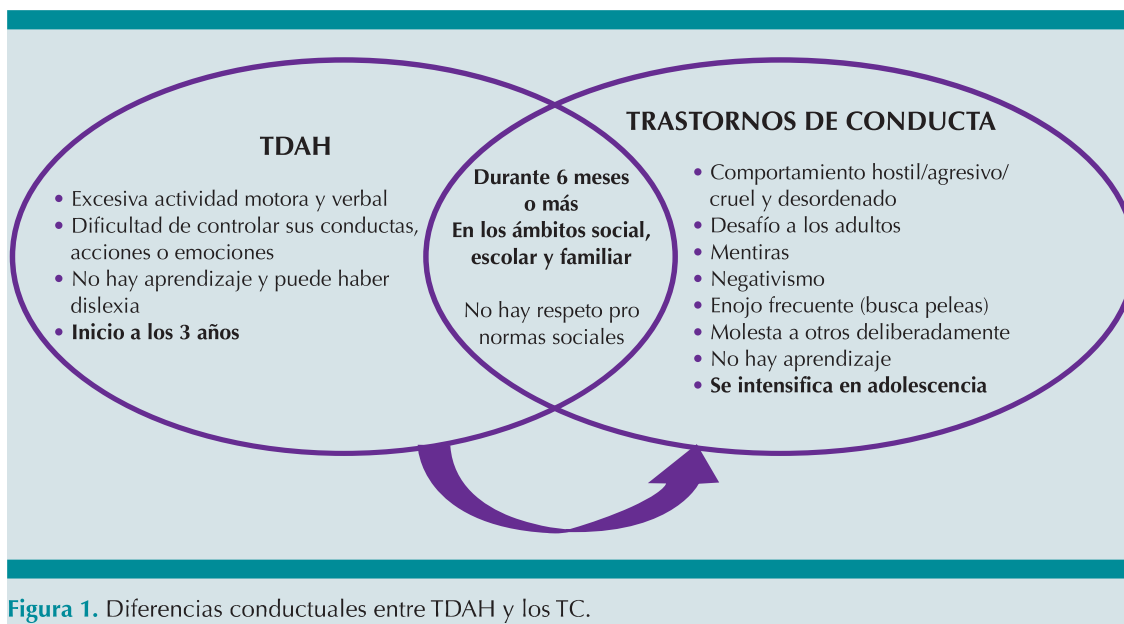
TDAH

• Excesiva actividad motora y verbal
• Dificultad de controlar sus conductas, acciones o emociones
• No hay aprendizaje y puede haber dislexia
• **Inicio a los 3 años**

**Durante 6 meses o más**
**En los ámbitos social, escolar y familiar**

No hay respeto pro normas sociales

TRASTORNOS DE CONDUCTA

• Comportamiento hostil/agresivo/ cruel y desordenado
• Desafío a los adultos
• Mentiras
• Negativismo
• Enojo frecuente (busca peleas)
• Molesta a otros deliberadamente
• No hay aprendizaje
• **Se intensifica en adolescencia**

**Figura 1.** Diferencias conductuales entre TDAH y los TC.